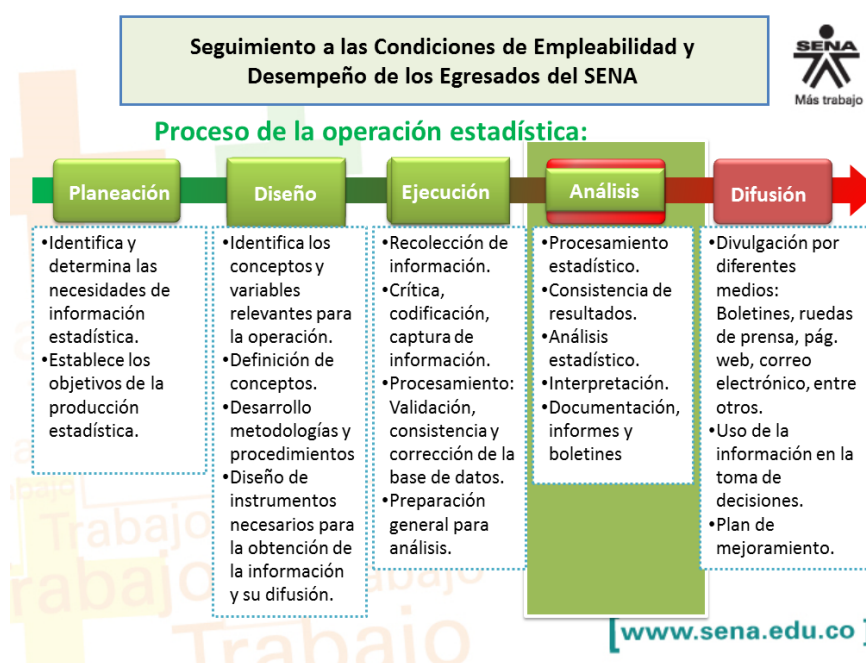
Seguimiento a las Condiciones de Empleabilidad y Desempeño de los Egresados del SENA

SENA
Más trabajo

Proceso de la operación estadística:

Planeación

Diseño

Ejecución

Análisis

Difusión

•Identifica y determina las necesidades de información estadística.
•Establece los objetivos de la producción estadística.

•Identifica los conceptos y variables relevantes para la operación.
•Definición de conceptos.
•Desarrollo metodologías y procedimientos
•Diseño de instrumentos necesarios para la obtención de la información y su difusión.

•Recolección de información.
•Crítica, codificación, captura de información.
•Procesamiento: Validación, consistencia y corrección de la base de datos.
•Preparación general para análisis.

•Procesamiento estadístico.
•Consistencia de resultados.
•Análisis estadístico.
•Interpretación.
•Documentación, informes y boletines

•Divulgación por diferentes medios: Boletines, ruedas de prensa, pág. web, correo electrónico, entre otros.
•Uso de la información en la toma de decisiones.
•Plan de mejoramiento.

Trabajo
Trabajo
Trabajo

www.sena.edu.co